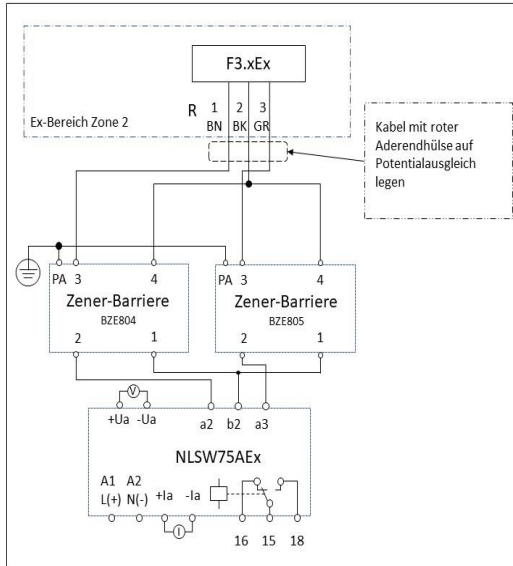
F3.xEx

R 1 BN 2 BK 3 GR

Ex-Bereich Zone 2

Kabel mit roter Aderendhülse auf Potentialausgleich legen

PA 3 4
Zener-Barriere
BZE804
2 1

PA 3 4
Zener-Barriere
BZE805
2 1

V

+Ua -Ua a2 b2 a3

NLSW75AEx

A1 A2
L(+) N(-) +Ia -Ia

I

16 15 18